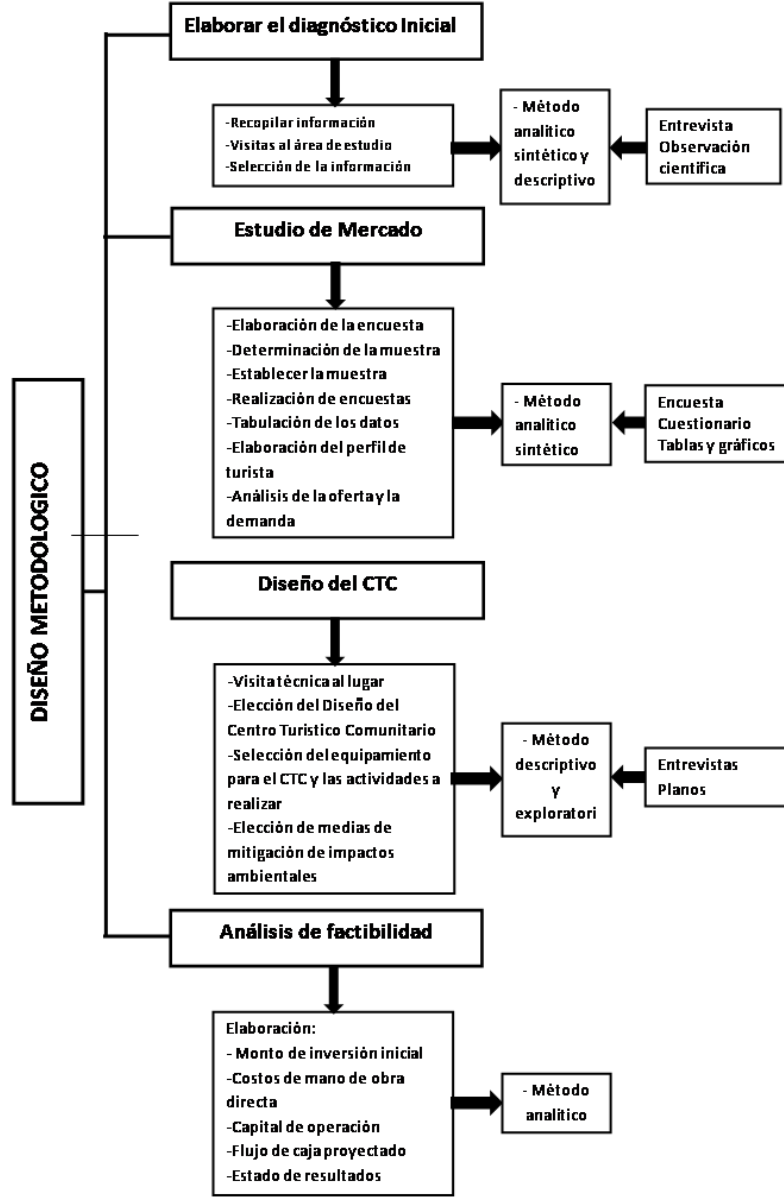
DISEÑO METODOLOGICO

Elaborar el diagnóstico Inicial

-Recopilar información
-Visitas al área de estudio
-Selección de la información

- Método analitico sintético y descriptivo

Entrevista
Observación cientifica

Estudio de Mercado

-Elaboración de la encuesta
-Determinación de la muestra
-Establecer la muestra
-Realización de encuestas
-Tabulación de los datos
-Elaboración del perfil de turista
-Análisis de la oferta y la demanda

- Método analitico sintético

Encuesta
Cuestionario
Tablas y gráficos

Diseño del CTC

-Visita técnica al lugar
-Elección del Diseño del Centro Turistico Comunitario
-Selección del equipamiento para el CTC y las actividades a realizar
-Elección de medias de mitigación de impactos ambientales

- Método descriptivo y exploratori

Entrevistas
Planos

Análisis de factibilidad

Elaboración:
- Monto de inversión inicial
-Costos de mano de obra directa
-Capital de operación
-Flujo de caja proyectado
-Estado de resultados

- Método analitico